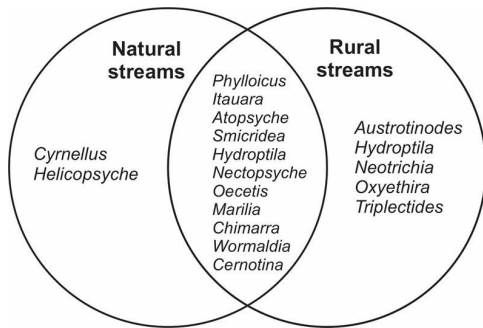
Natural streams

Rural streams

Cyrnellus
Helicopsyche

Phylloicus
Itauara
Atopsyche
Smicridea
Hydroptila
Nectopsyche
Oecetis
Marilia
Chimarra
Wormaldia
Cernotina

Austrotinodes
Hydroptila
Neotrichia
Oxyethira
Triplectides